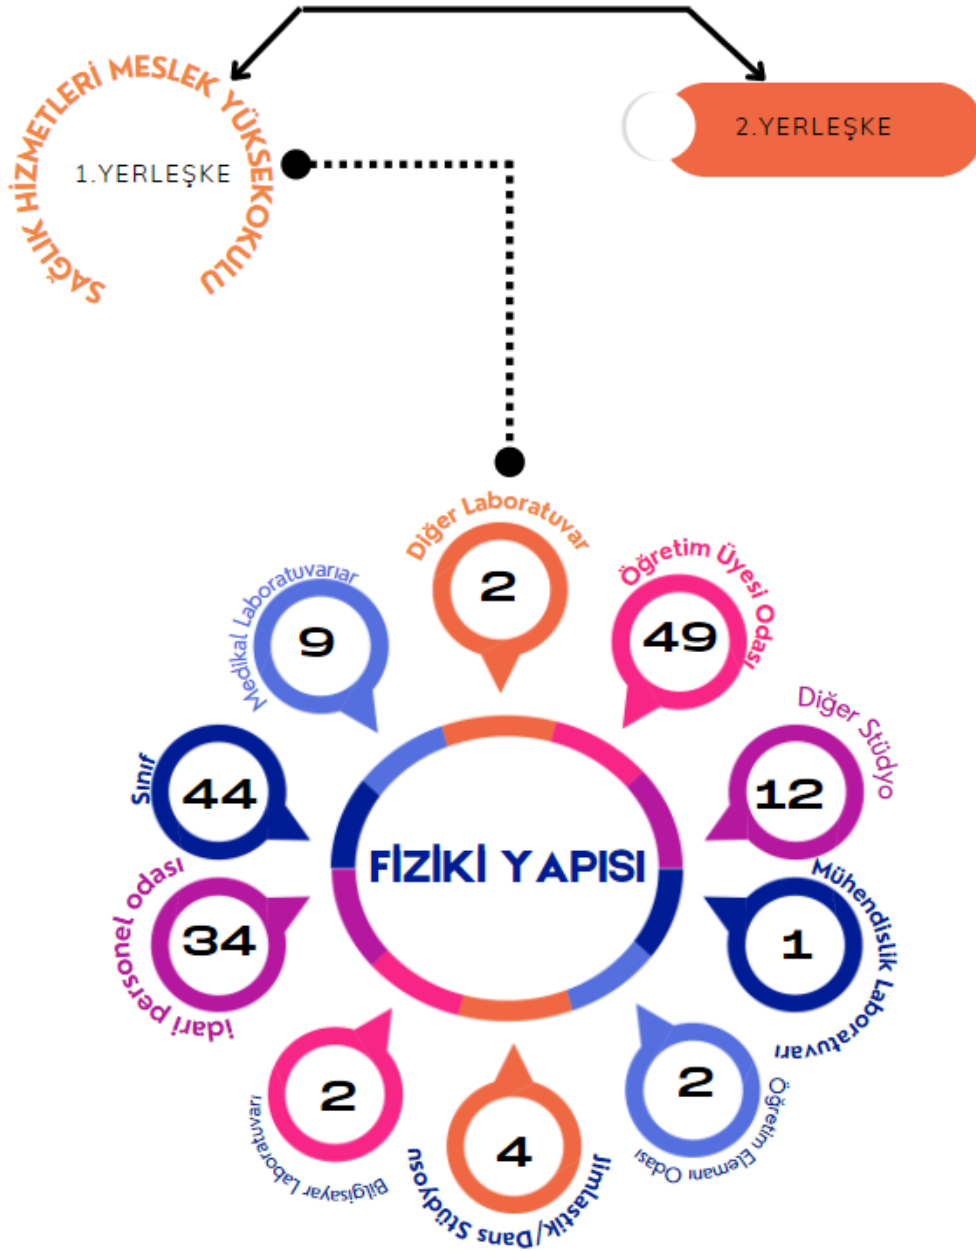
SAĞLIK HİZMETLERİ MESLEK YÜKSEKOKULU

1.YERLEŞKE

2.YERLEŞKE

FİZİKİ YAPISI

Diğer Laboratuvar
2

Öğretim Üyesi Odası
49

Diğer Stüdyo
12

Mühendislik Laboratuvarı
1

Öğretim Elemanı Odası
2

Jimlastik/Dans Stüdyosu
4

Bilgisayar Laboratuvarı
2

İdari personel odası
34

Sınıf
44

Medikal Laboratuvarlar
9